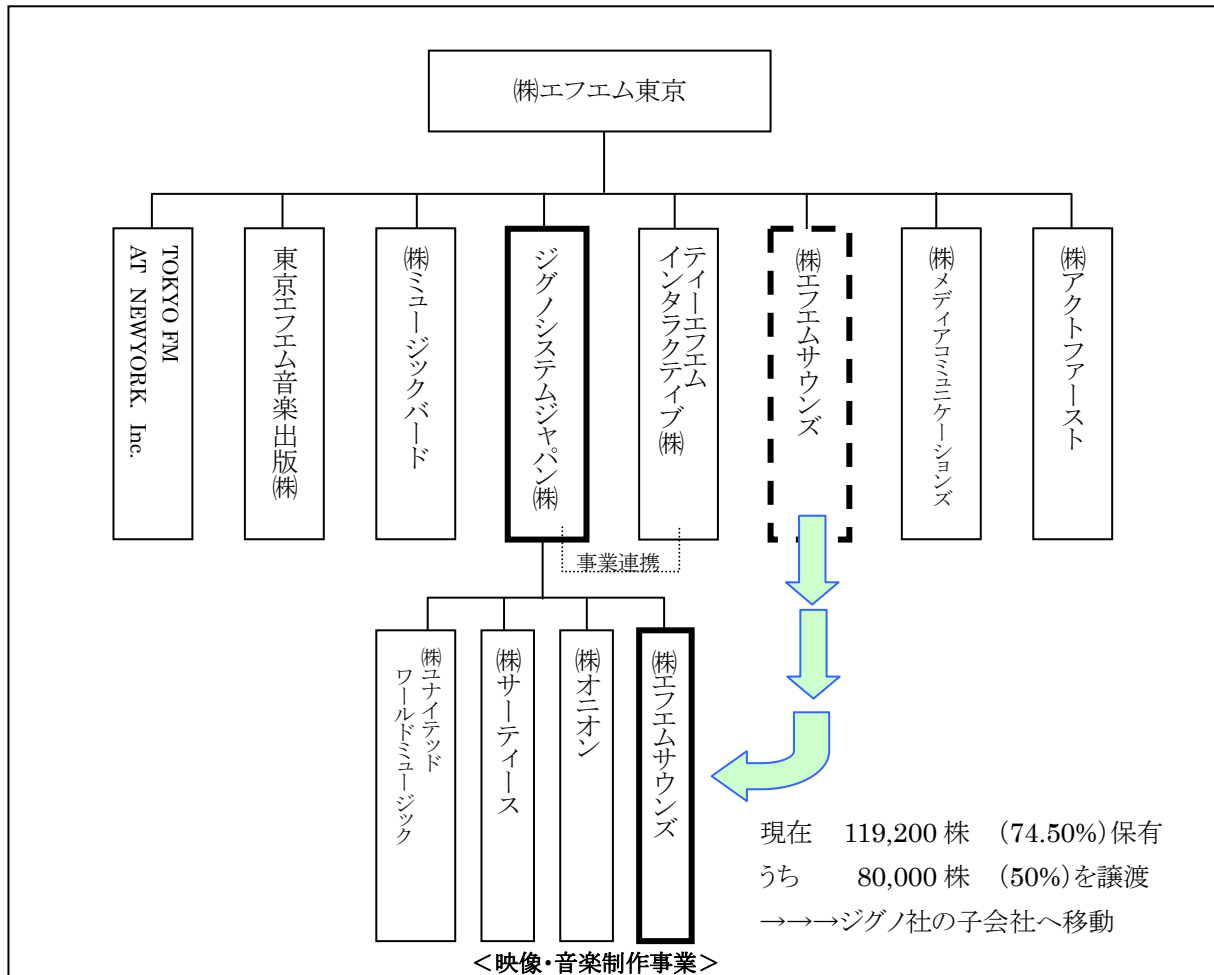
㈱エフエム東京

TOKYO FM AT NEWYORK. Inc.

東京エフエム音楽出版㈱

㈱ミュージックバード

ジグノシステムジャパン㈱

ティーエフエムインタラクティブ㈱

㈱エフエムサウンズ

㈱メディアコミュニケーションズ

㈱アクトファースト

事業連携

㈱ユナイテッドワールドミュージック

㈱サーティース

㈱オニオン

㈱エフエムサウンズ

現在　119,200 株　(74.50%)保有
うち　80,000 株　(50%)を譲渡
→→→ジグノ社の子会社へ移動

＜映像・音楽制作事業＞